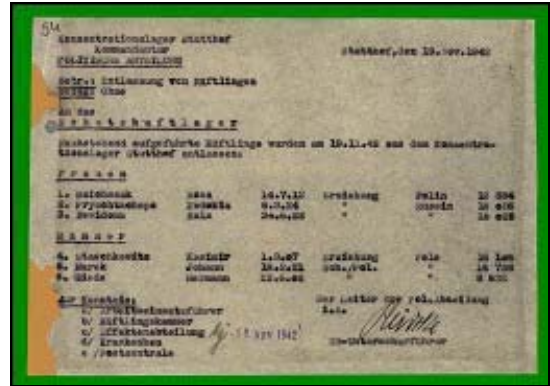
5th

Konzentrationslager Stutthof                    Stutthof, den 19. Nov. 1942
Kommandantur
Politische Abteilung

Betr.: Entlassung von Häftlingen
Bezug: Ohne

An das
Schutzhaftlager

Nachstehend aufgeführte Häftlinge werden am 19.11.42 aus dem Konzentrationslager Stutthof entlassen:

Frauen

| 1. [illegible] | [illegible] | 14.7.12 | Erziehung | Polin | 15 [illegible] |
|---|---|---|---|---|---|
| 2. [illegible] | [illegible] | 6.3.24 | " | Russin | 15 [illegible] |
| 3. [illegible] | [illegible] | 24.8.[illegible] | " | " | 15 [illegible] |

Männer

| 4. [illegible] | Kasimir | 1.9.27 | Erziehung | Pole | 15 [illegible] |
|---|---|---|---|---|---|
| 5. Marek | Johann | 19.2.21 | Sch./Pol. | " | 15 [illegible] |
| 6. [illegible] | Hermann | 12.6.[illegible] | " | " | 8 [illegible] |

Zur Kenntnis:
a/ Arbeitseinsatzführer
b/ Häftlingskammer
c/ Effektenabteilung
d/ Krankenbau
e/ Postzentrale

Der Leiter der Pol. Abteilung
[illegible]

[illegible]

SS-Unterscharführer

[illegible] 19 Nov 1942